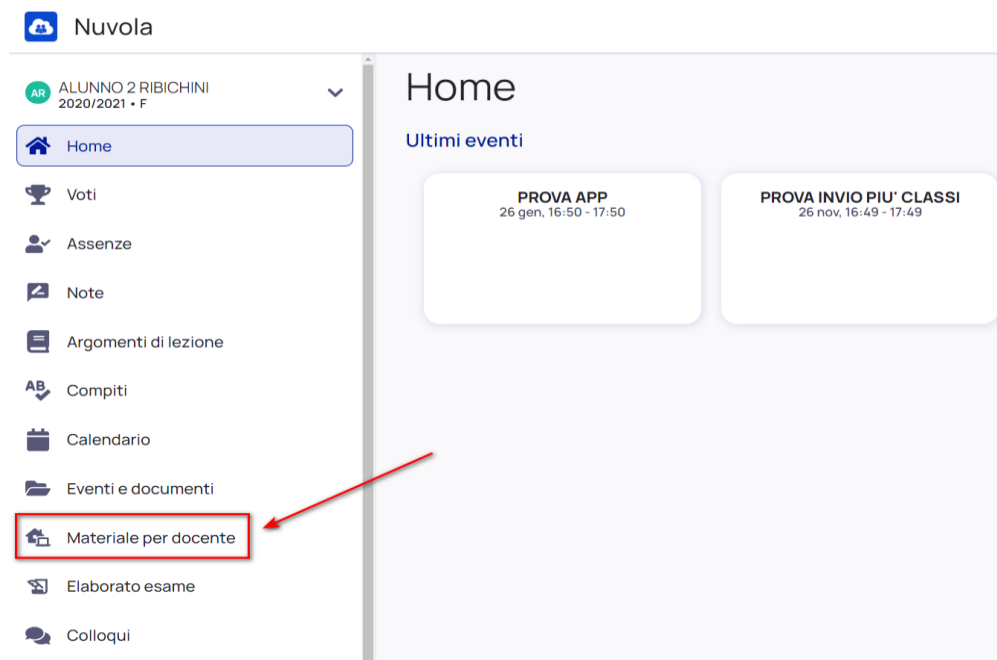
Nuvola

AR ALUNNO 2 RIBICHINI
2020/2021 • F

Home

Voti

Assenze

Note

Argomenti di lezione

AB Compiti

Calendario

Eventi e documenti

Materiale per docente

Elaborato esame

Colloqui

Home

Ultimi eventi

PROVA APP
26 gen, 16:50 - 17:50

PROVA INVIO PIU' CLASSI
26 nov, 16:49 - 17:49